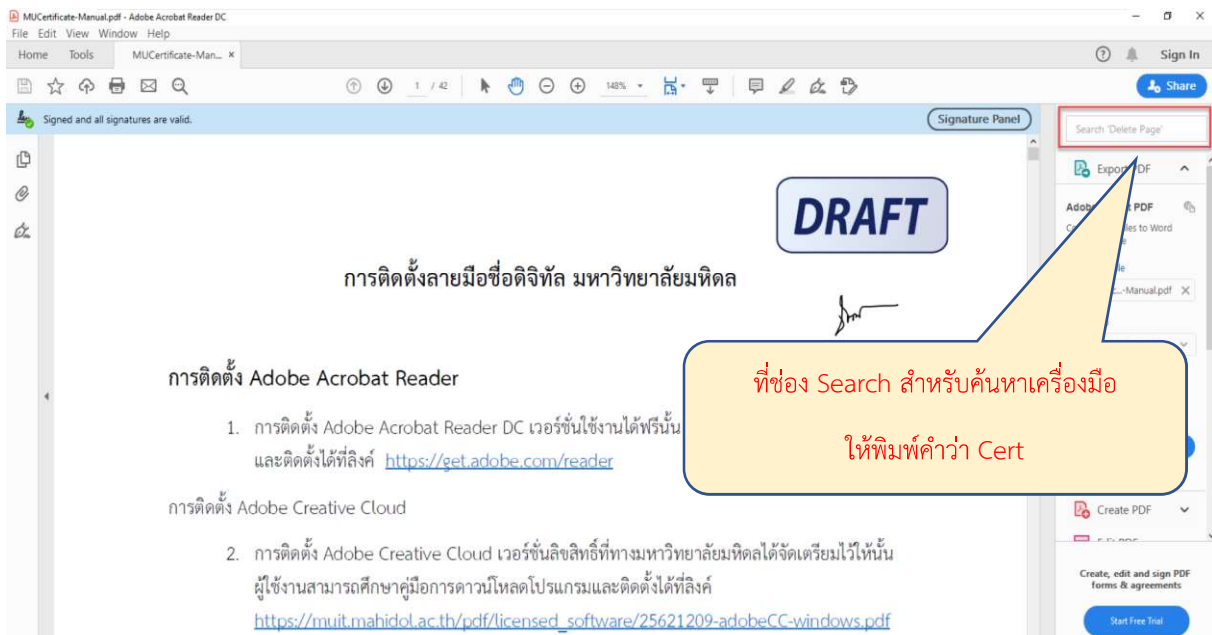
MUCertificate-Manual.pdf - Adobe Acrobat Reader DC
File Edit View Window Help
Home Tools MUCertificate-Man... ×
Sign In
1 / 42 148%
Share
Signed and all signatures are valid.
Signature Panel
Search 'Delete Page'
Export PDF
Adob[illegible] PDF
C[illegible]les to Word
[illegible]e
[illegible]..-Manual.pdf ×

DRAFT

การติดตั้งลายมือชื่อดิจิทัล มหาวิทยาลัยมหิดล

การติดตั้ง Adobe Acrobat Reader

1. การติดตั้ง Adobe Acrobat Reader DC เวอร์ชั่นใช้งานได้ฟรีนั้น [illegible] และติดตั้งได้ที่ลิงค์ https://get.adobe.com/reader

การติดตั้ง Adobe Creative Cloud

2. การติดตั้ง Adobe Creative Cloud เวอร์ชั่นลิขสิทธิ์ที่ทางมหาวิทยาลัยมหิดลได้จัดเตรียมไว้ให้นั้น ผู้ใช้งานสามารถศึกษาคู่มือการดาวน์โหลดโปรแกรมและติดตั้งได้ที่ลิงค์ https://muit.mahidol.ac.th/pdf/licensed_software/25621209-adobeCC-windows.pdf

ที่ช่อง Search สำหรับค้นหาเครื่องมือ

ให้พิมพ์คำว่า Cert

Create PDF
Create, edit and sign PDF forms & agreements
Start Free Trial